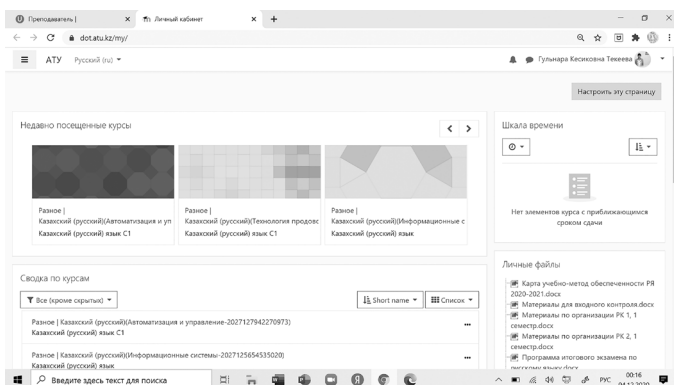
Преподаватель | × Личный кабинет × +

dot.atu.kz/my/

АТУ Русский (ru)

Гульнара Кесиховна Текеева

Настроить эту страницу

Недавно посещенные курсы

Разное |
Казахский (русский)(Автоматизация и уп
Казахский (русский) язык С1

Разное |
Казахский (русский)(Технология продовс
Казахский (русский) язык С1

Разное |
Казахский (русский)(Информационные с
Казахский (русский) язык

Шкала времени

Нет элементов курса с приближающимся сроком сдачи

Сводка по курсам

Все (кроме скрытых)

Short name

Список

Разное | Казахский (русский)(Автоматизация и управление-2027127942270973)
Казахский (русский) язык С1

Разное | Казахский (русский)(Информационные системы-2027125654535020)
Казахский (русский) язык

Личные файлы

Карта учебно-метод обеспеченности РЯ 2020-2021.docx
Материалы для входного контроля.docx
Материалы по организации РК 1, 1 семестр.docx
Материалы по организации РК 2, 1 семестр.docx
Программа итогового экзамена по русскому языку.docx

Введите здесь текст для поиска

РУС 00:16 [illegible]